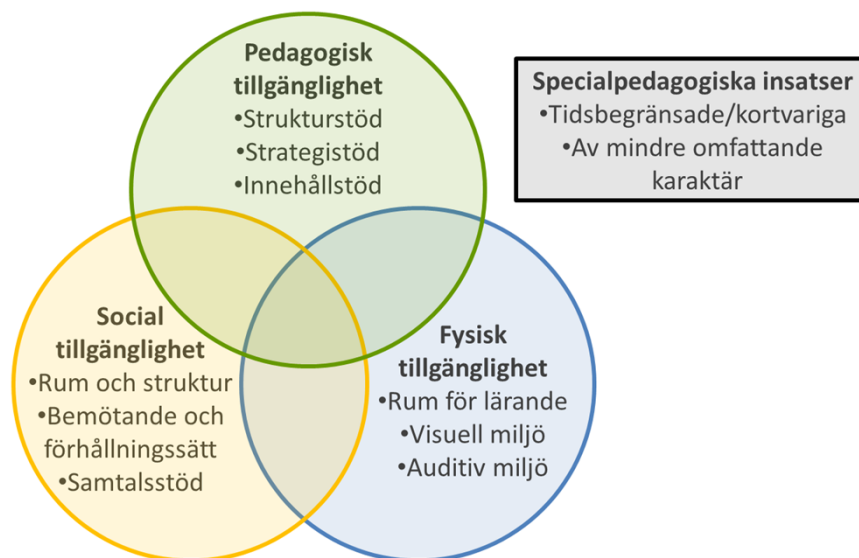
Pedagogisk tillgänglighet
•Strukturstöd
•Strategistöd
•Innehållstöd

Specialpedagogiska insatser
•Tidsbegränsade/kortvariga
•Av mindre omfattande karaktär

Social tillgänglighet
•Rum och struktur
•Bemötande och förhållningssätt
•Samtalsstöd

Fysisk tillgänglighet
•Rum för lärande
•Visuell miljö
•Auditiv miljö